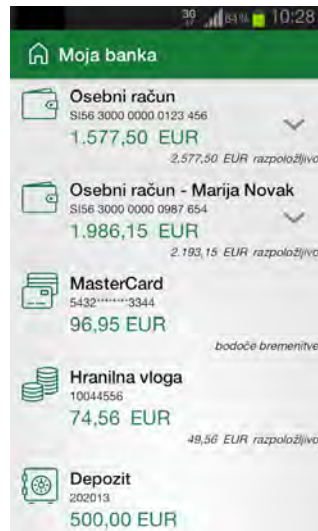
3G 84% 10:28

Moja banka

Osebni račun
SI56 3000 0000 0123 456
1.577,50 EUR
2.577,50 EUR razpoložljivo

Osebni račun - Marija Novak
SI56 3000 0000 0987 654
1.986,15 EUR
2.193,15 EUR razpoložljivo

MasterCard
5432********3344
96,95 EUR
bodoče bremenitve

Hranilna vloga
10044556
74,56 EUR
49,56 EUR razpoložljivo

Depozit
202013
500,00 EUR